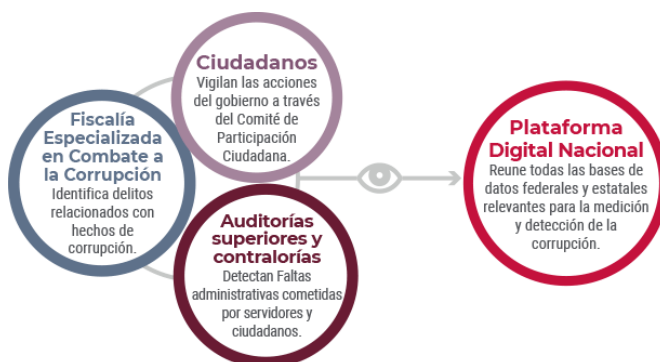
Ciudadanos
Vigilan las acciones del gobierno a través del Comité de Participación Ciudadana.

Fiscalía Especializada en Combate a la Corrupción
Identifica delitos relacionados con hechos de corrupción.

Auditorías superiores y contralorías
Detectan Faltas administrativas cometidas por servidores y ciudadanos.

Plataforma Digital Nacional
Reune todas las bases de datos federales y estatales relevantes para la medición y detección de la corrupción.